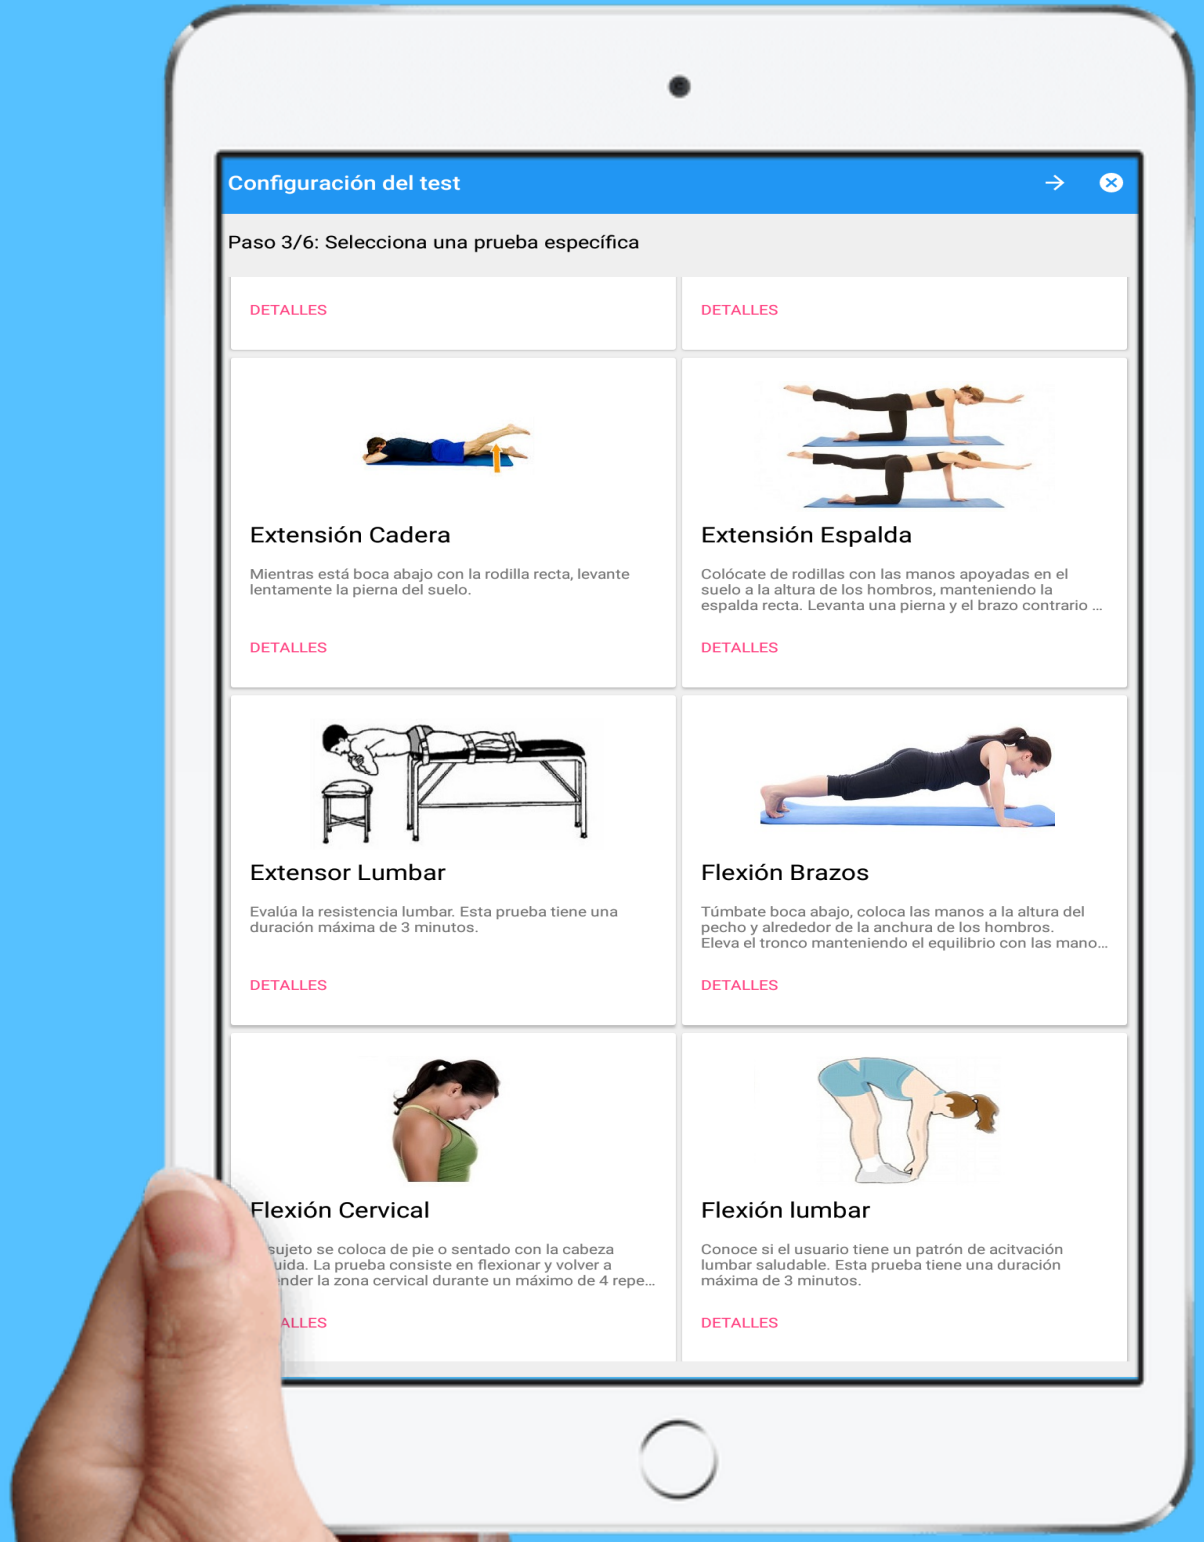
Configuración del test

Paso 3/6: Selecciona una prueba específica

DETALLES

DETALLES

Extensión Cadera

Mientras está boca abajo con la rodilla recta, levante lentamente la pierna del suelo.

DETALLES

Extensión Espalda

Colócate de rodillas con las manos apoyadas en el suelo a la altura de los hombros, manteniendo la espalda recta. Levanta una pierna y el brazo contrario ...

DETALLES

Extensor Lumbar

Evalúa la resistencia lumbar. Esta prueba tiene una duración máxima de 3 minutos.

DETALLES

Flexión Brazos

Túmbate boca abajo, coloca las manos a la altura del pecho y alrededor de la anchura de los hombros. Eleva el tronco manteniendo el equilibrio con las mano...

DETALLES

Flexión Cervical

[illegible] sujeto se coloca de pie o sentado con la cabeza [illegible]uida. La prueba consiste en flexionar y volver a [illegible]nder la zona cervical durante un máximo de 4 repe...

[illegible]ALLES

Flexión lumbar

Conoce si el usuario tiene un patrón de acitvación lumbar saludable. Esta prueba tiene una duración máxima de 3 minutos.

DETALLES